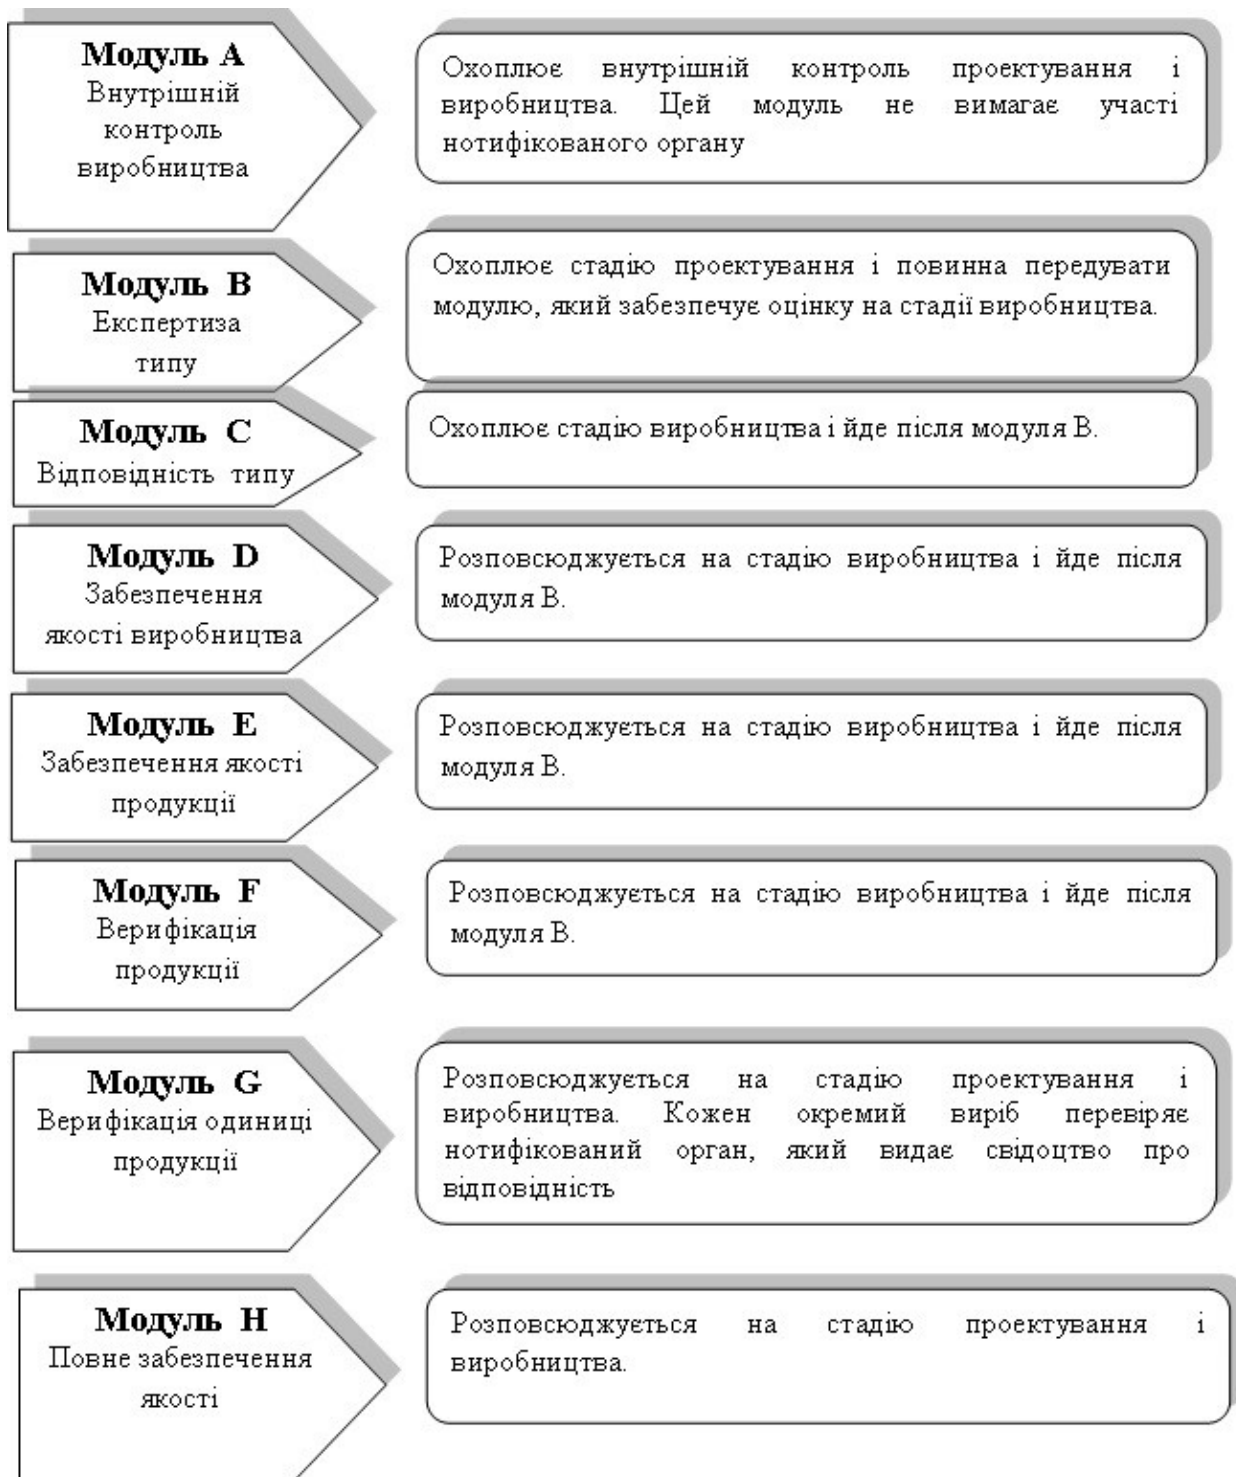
**Модуль A**
Внутрішній контроль виробництва

Охоплює внутрішній контроль проектування і виробництва. Цей модуль не вимагає участі нотифікованого органу

**Модуль B**
Експертиза типу

Охоплює стадію проектування і повинна передувати модулю, який забезпечує оцінку на стадії виробництва.

**Модуль C**
Відповідність типу

Охоплює стадію виробництва і йде після модуля В.

**Модуль D**
Забезпечення якості виробництва

Розповсюджується на стадію виробництва і йде після модуля В.

**Модуль E**
Забезпечення якості продукції

Розповсюджується на стадію виробництва і йде після модуля В.

**Модуль F**
Верифікація продукції

Розповсюджується на стадію виробництва і йде після модуля В.

**Модуль G**
Верифікація одиниці продукції

Розповсюджується на стадію проектування і виробництва. Кожен окремий виріб перевіряє нотифікований орган, який видає свідоцтво про відповідність

**Модуль H**
Повне забезпечення якості

Розповсюджується на стадію проектування і виробництва.